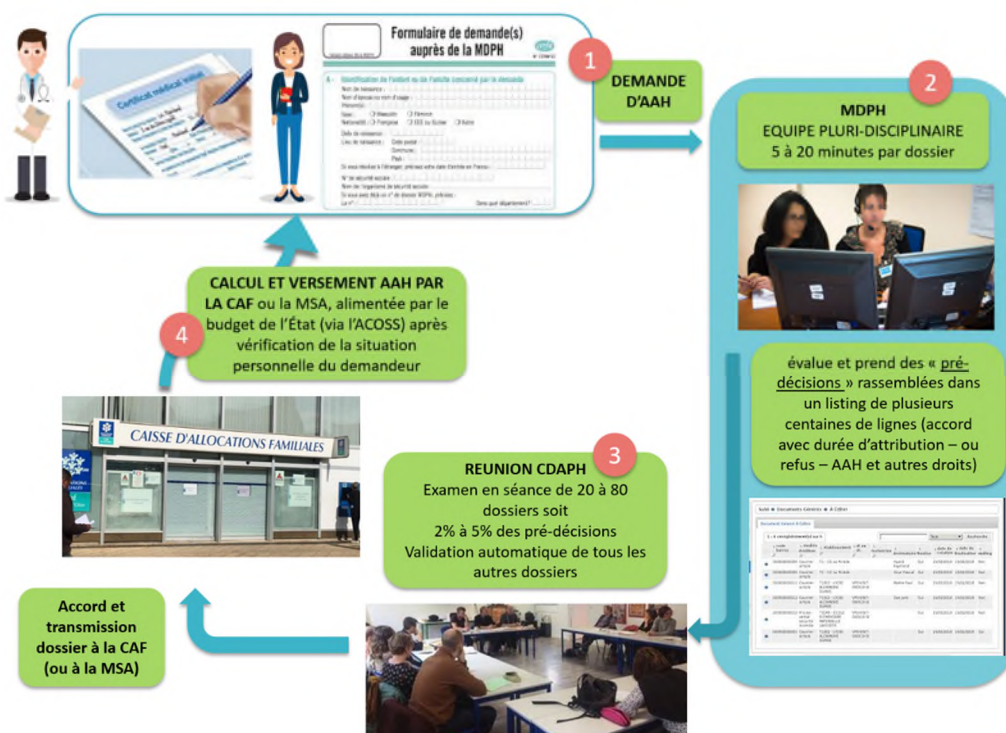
Certificat médical

Formulaire de demande(s) auprès de la MDPH

1

DEMANDE D'AAH

2

MDPH
EQUIPE PLURI-DISCIPLINAIRE
5 à 20 minutes par dossier

évalue et prend des « pré-décisions » rassemblées dans un listing de plusieurs centaines de lignes (accord avec durée d'attribution – ou refus – AAH et autres droits)

CALCUL ET VERSEMENT AAH PAR LA CAF ou la MSA, alimentée par le budget de l'État (via l'ACOSS) après vérification de la situation personnelle du demandeur

4

CAISSE D'ALLOCATIONS FAMILIALES

3

REUNION CDAPH
Examen en séance de 20 à 80 dossiers soit
2% à 5% des pré-décisions
Validation automatique de tous les autres dossiers

Accord et transmission dossier à la CAF (ou à la MSA)